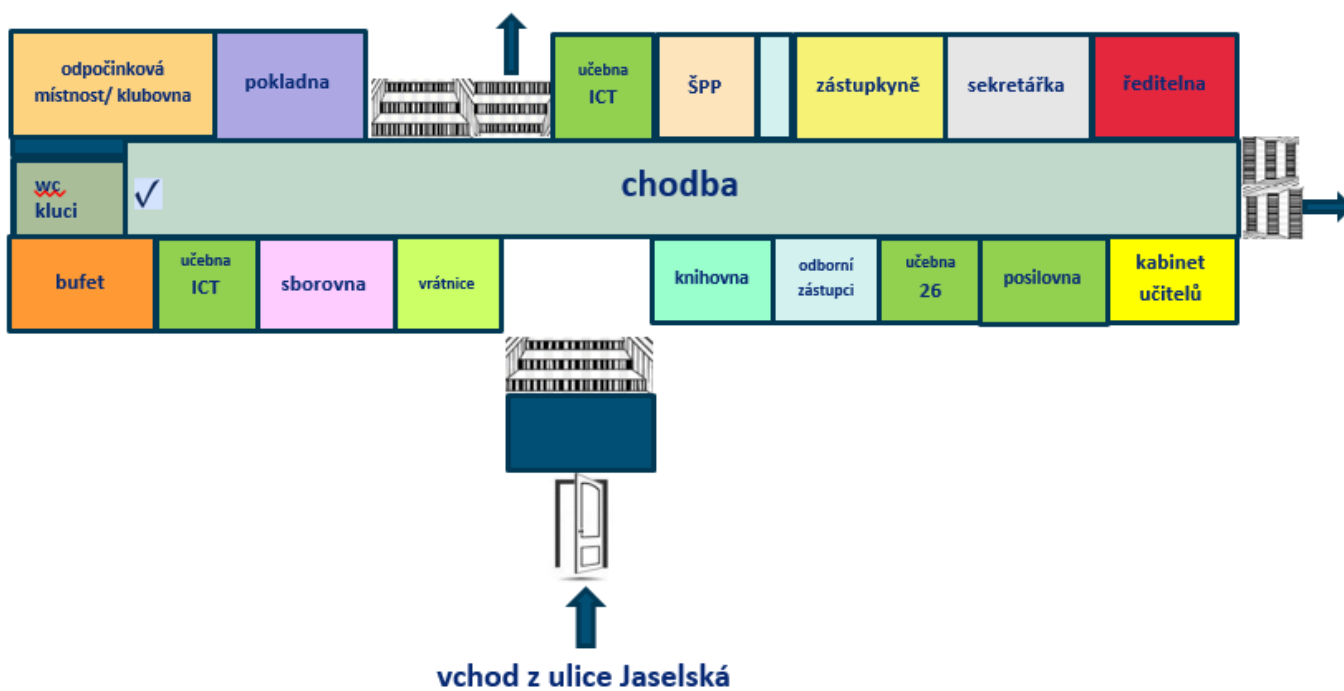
odpočinková místnost/ klubovna

pokladna

učebna ICT

ŠPP

zástupkyně

sekretářka

ředitelna

wc kluci

✓

chodba

bufet

učebna ICT

sborovna

vrátnice

knihovna

odborní zástupci

učebna 26

posilovna

kabinet učitelů

vchod z ulice Jaselská